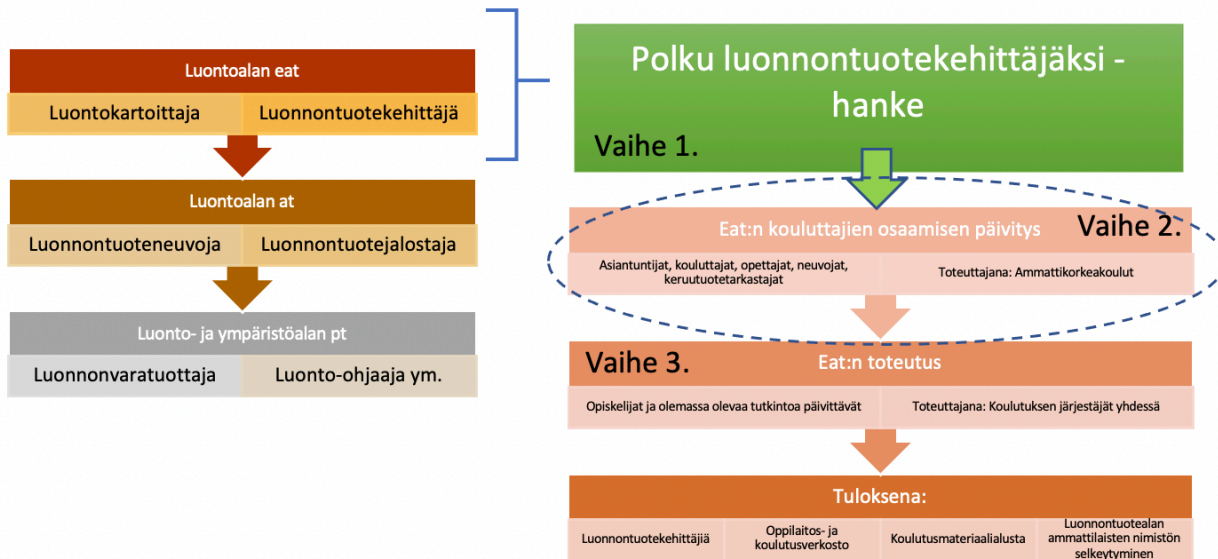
Luontoalan eat

| Luontokartoittaja | Luonnontuotekehittäjä |
|---|---|

Luontoalan at

| Luonnontuoteneuvoja | Luonnontuotejalostaja |
|---|---|

Luonto- ja ympäristöalan pt

| Luonnonvaratuottaja | Luonto-ohjaaja ym. |
|---|---|

Polku luonnontuotekehittäjäksi - hanke

Vaihe 1.

Eat:n kouluttajien osaamisen päivitys

Vaihe 2.

| Asiantuntijat, kouluttajat, opettajat, neuvojat, keruutuotetarkastajat | Toteuttajana: Ammattikorkeakoulut |
|---|---|

Vaihe 3.

Eat:n toteutus

| Opiskelijat ja olemassa olevaa tutkintoa päivittävät | Toteuttajana: Koulutuksen järjestäjät yhdessä |
|---|---|

Tuloksena:

| Luonnontuotekehittäjiä | Oppilaitos- ja koulutusverkosto | Koulutusmateriaalialusta | Luonnontuotealan ammattilaisten nimistön selkeytyminen |
|---|---|---|---|